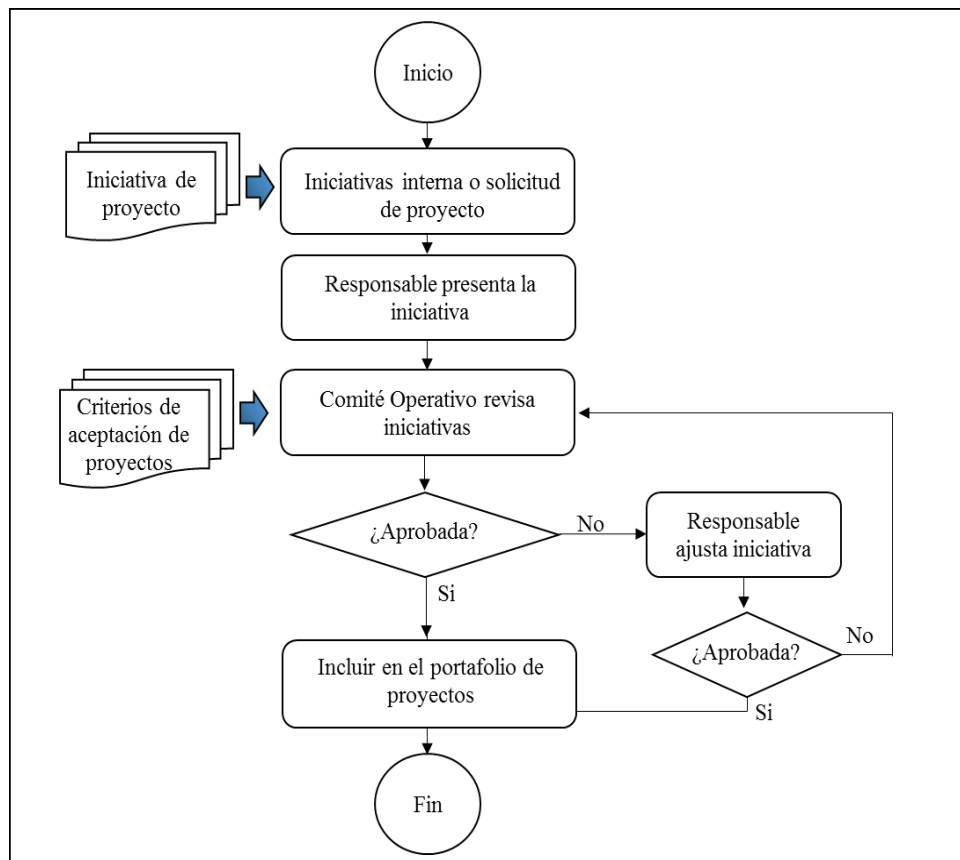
Inicio

Iniciativa de proyecto

Iniciativas interna o solicitud de proyecto

Responsable presenta la iniciativa

Criterios de aceptación de proyectos

Comité Operativo revisa iniciativas

¿Aprobada?

No

Responsable ajusta iniciativa

Si

¿Aprobada?

No

Incluir en el portafolio de proyectos

Si

Fin